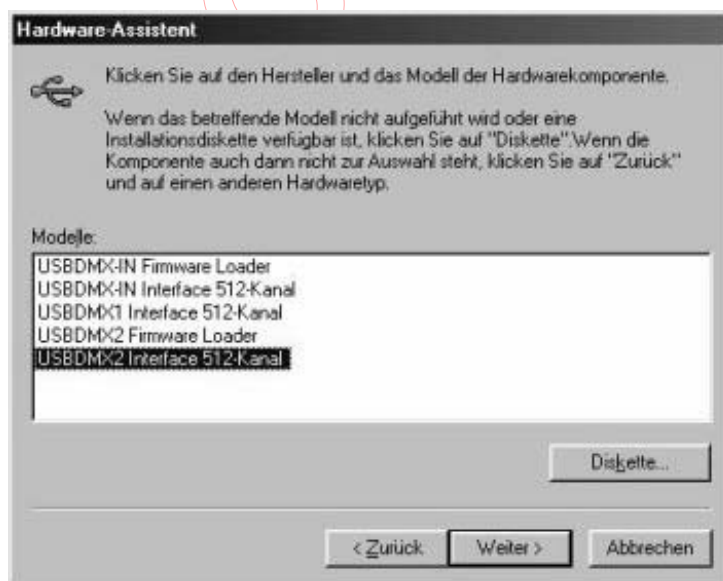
Hardware-Assistent

Klicken Sie auf den Hersteller und das Modell der Hardwarekomponente.

Wenn das betreffende Modell nicht aufgeführt wird oder eine Installationsdiskette verfügbar ist, klicken Sie auf "Diskette". Wenn die Komponente auch dann nicht zur Auswahl steht, klicken Sie auf "Zurück" und auf einen anderen Hardwaretyp.

Modelle:

USBDMX-IN Firmware Loader
USBDMX-IN Interface 512-Kanal
USBDMX1 Interface 512-Kanal
USBDMX2 Firmware Loader
USBDMX2 Interface 512-Kanal

Diskette...

< Zurück
Weiter >
Abbrechen